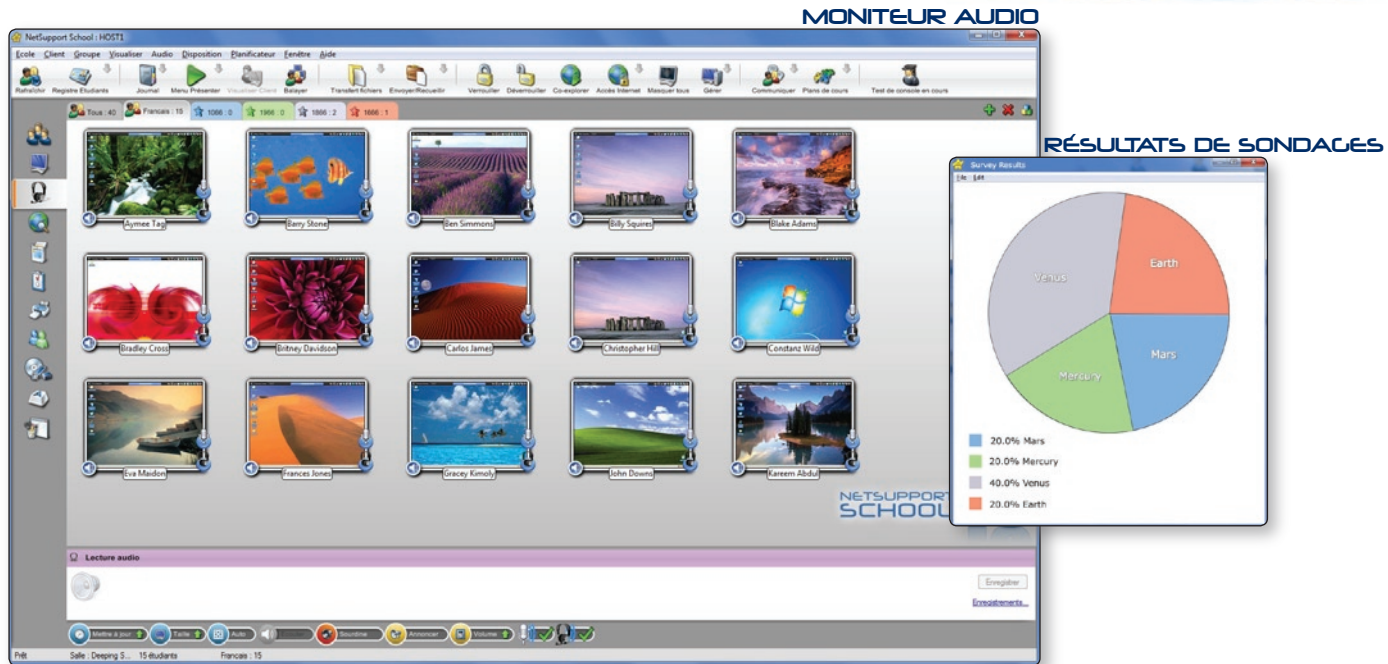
MONITEUR AUDIO

NetSupport School : HOST1

Ecole Client Groupe Visualiser Audio Disposition Planificateur Fenêtre Aide

Rafraîchir Registre Etudiants Journal Menu Présenter Visualiser Client Balayer Transfert fichiers Envoyer/Recueillir Verrouiller Déverrouiller Co-explorer Accès Internet Masquer tous Gérer Communiquer Plans de cours Test de console en cours

Tous : 40 Francais : 15 1066 : 0 1966 : 0 1866 : 2 1666 : 1

Aymee Tag Barry Stone Ben Simmons Billy Squires Blake Adams
Bradley Cross Britney Davidson Carlos James Christopher Hill Constanz Wild
Eva Maidon Frances Jones Gracey Kimoly John Downs Kareem Abdul

NETSUPPORT SCHOOL

Lecture audio

Enregistrer

Enregistrements...

Mettre à jour Taille Auto Sourdine Annoncer Volume

Prêt Salle : Deeping S... 15 étudiants Francais : 15

RÉSULTATS DE SONDAGES

Survey Results

File Edit

Venus Earth Mercury Mars

20.0% Mars
20.0% Mercury
40.0% Venus
20.0% Earth